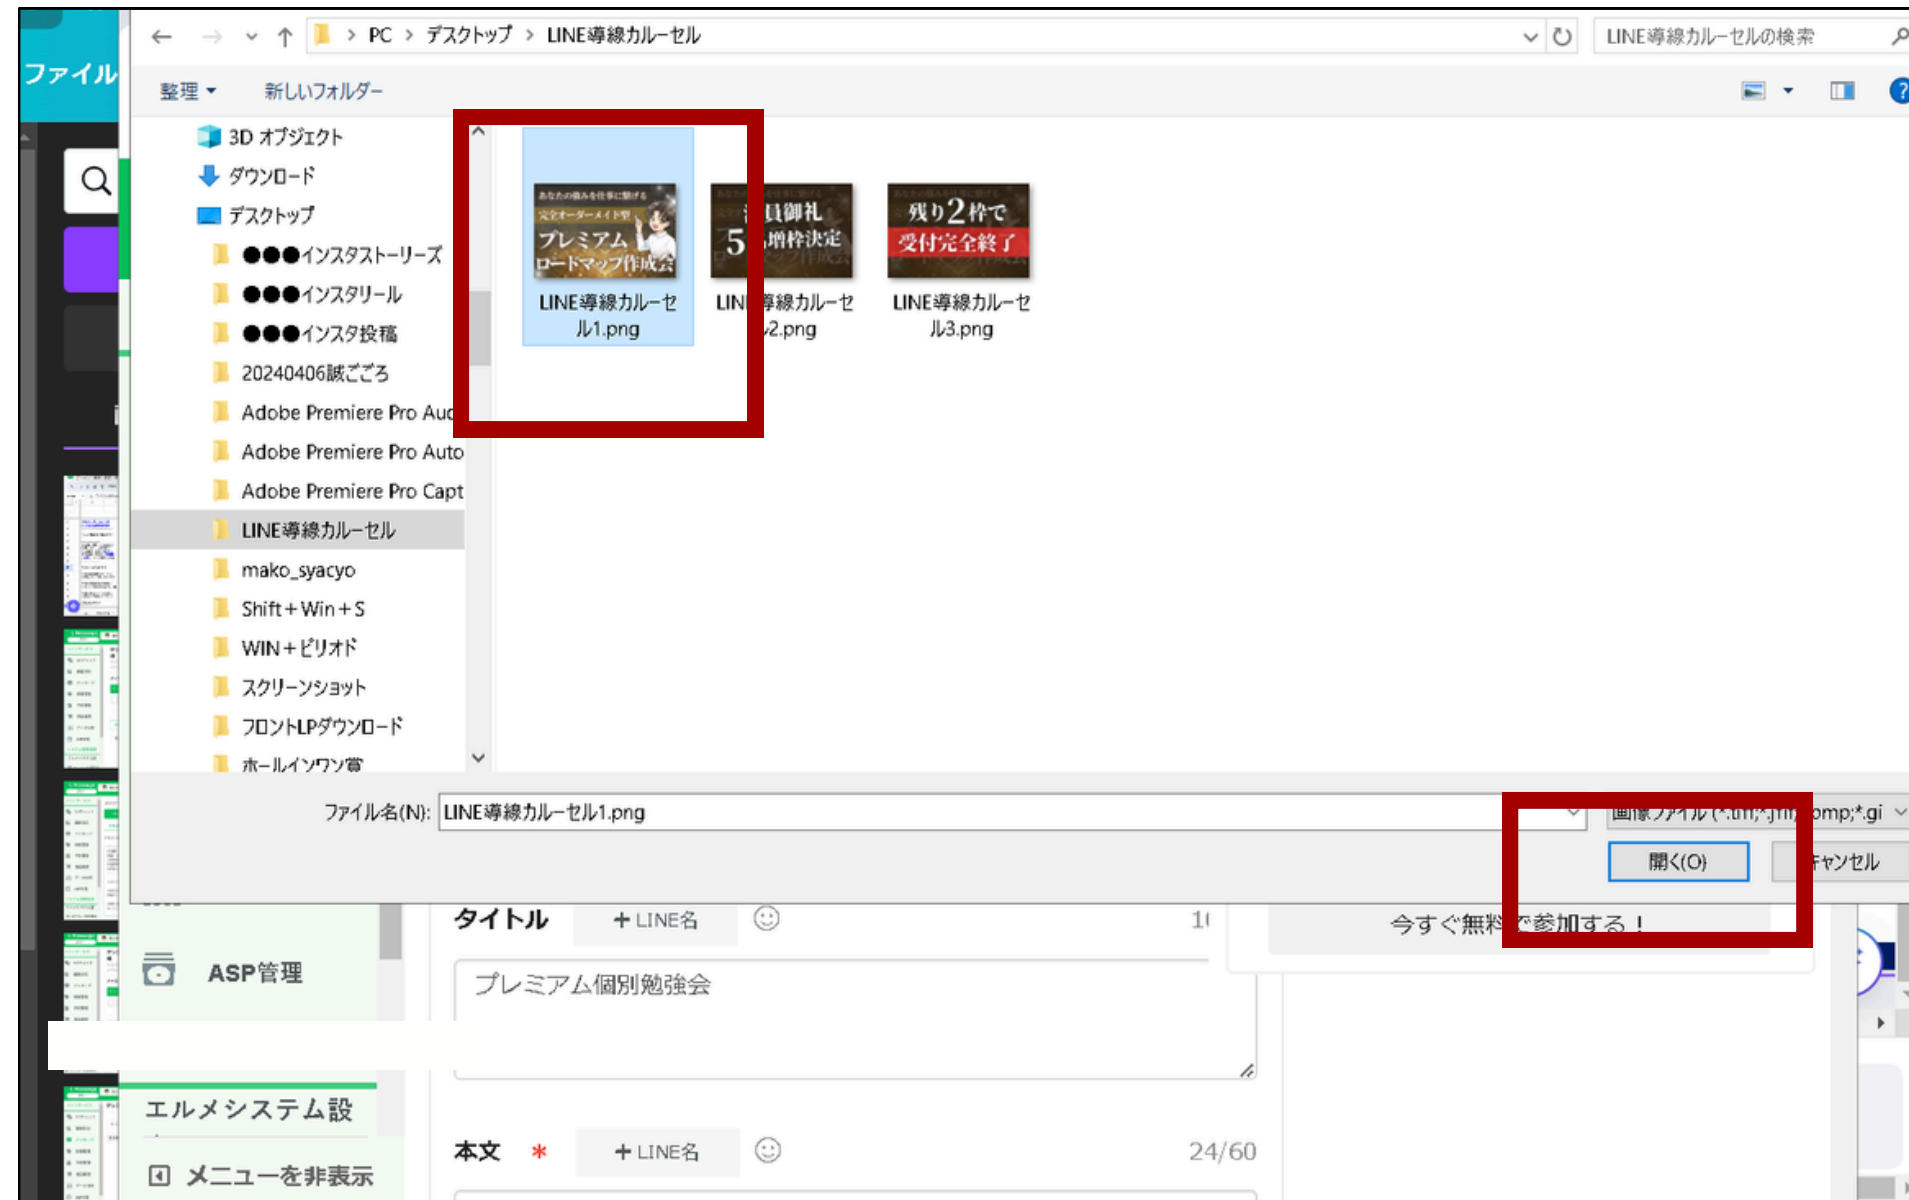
ファイル

PC > デスクトップ > LINE導線カルーセル

LINE導線カルーセルの検索

整理 ▾ 新しいフォルダー

3D オブジェクト
ダウンロード
デスクトップ
●●●インスタストーリーズ
●●●インスタリール
●●●インスタ投稿
20240406誠ごころ
Adobe Premiere Pro Auc
Adobe Premiere Pro Auto
Adobe Premiere Pro Capt
LINE導線カルーセル
mako_syacyo
Shift+Win+S
WIN+ピリオド
スクリーンショット
フロントLPダウンロード
ホールインワン賞

プレミアム ロードマップ作成会
LINE導線カルーセル1.png

員御礼 5 増枠決定
LIN 導線カルーセ 2.png

残り2枠で 受付完全終了
LINE導線カルーセル3.png

ファイル名(N): LINE導線カルーセル1.png

画像ファイル (*.tiff;*.jf bmp;*.gi

開く(O)

キャンセル

タイトル ＋LINE名 1(

今すぐ無料 で参加する！

プレミアム個別勉強会

ASP管理

エルメシステム設

メニューを非表示

本文 * ＋LINE名 24/60